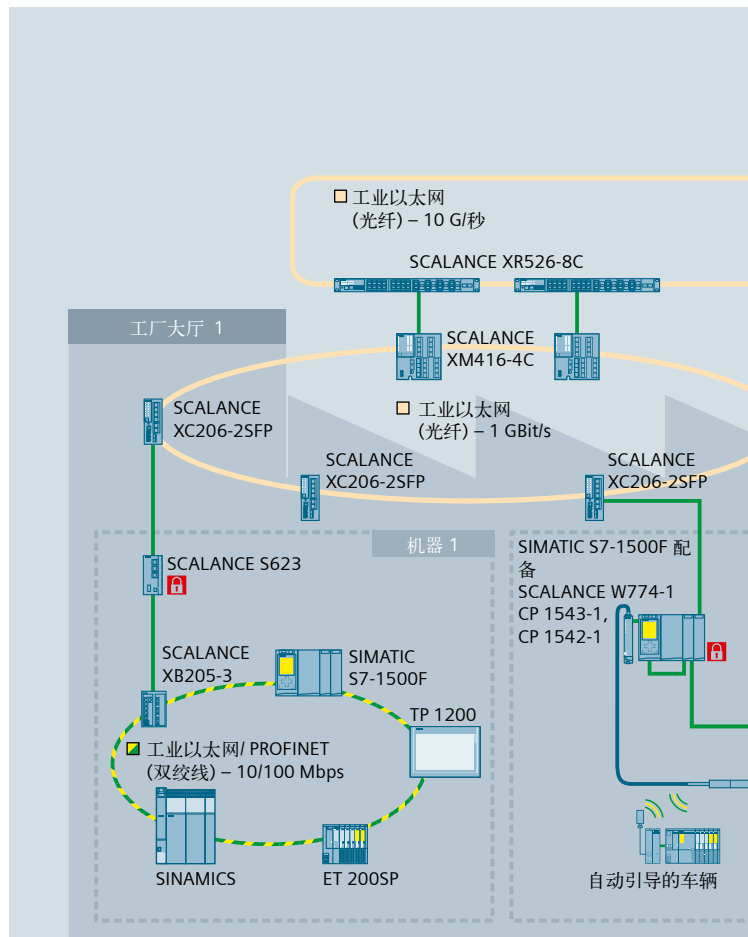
工业以太网
（光纤）– 10 G/秒

SCALANCE XR526-8C

SCALANCE XM416-4C

工厂大厅 1

SCALANCE XC206-2SFP

工业以太网
（光纤）– 1 GBit/s

SCALANCE XC206-2SFP

SCALANCE XC206-2SFP

机器 1

SCALANCE S623

SIMATIC S7-1500F 配备
SCALANCE W774-1
CP 1543-1，
CP 1542-1

SCALANCE XB205-3

SIMATIC S7-1500F

TP 1200

工业以太网/ PROFINET
（双绞线）– 10/100 Mbps

SINAMICS

ET 200SP

自动引导的车辆